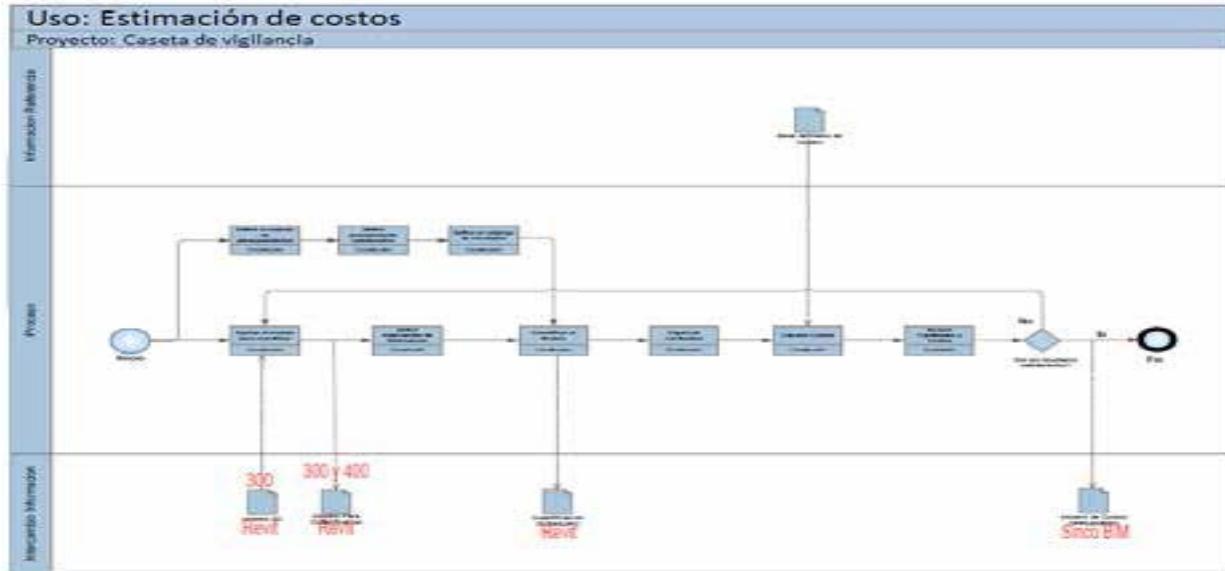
Uso: Estimación de costos
Proyecto: Caseta de vigilancia

Información Referencia

Proceso

Intercambio Información

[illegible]

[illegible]

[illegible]

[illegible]

Inicio

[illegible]

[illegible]

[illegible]

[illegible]

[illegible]

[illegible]

No

Si

Fin

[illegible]

300

Revit

300 y 400

Revit

Revit

Sinco BIM